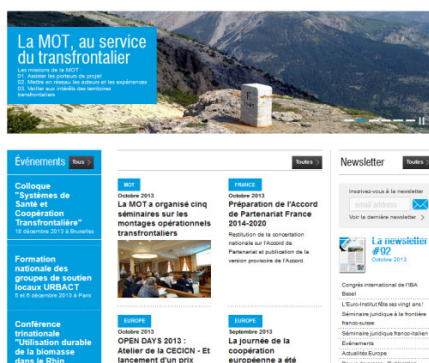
La MOT, au service du transfrontalier

Les missions de la MOT
01 Assister les porteurs de projet
02 Mettre en réseau les acteurs et les expériences
03 Veiller aux intérêts des territoires transfrontaliers

Événements Tous

Colloque "Systèmes de Santé et Coopération Transfrontalière"
19 décembre 2013 à Bruxelles

Formation nationale des groupes de soutien locaux URBACT
5 et 6 décembre 2013 à Paris

Conférence trinationale "Utilisation durable de la biomasse dans le Rhin

Toutes

MOT
Octobre 2013
La MOT a organisé cinq séminaires sur les montages opérationnels transfrontaliers

FRANCE
Octobre 2013
Préparation de l'Accord de Partenariat France 2014-2020
Restitution de la concertation nationale sur l'Accord de Partenariat et publication de la version provisoire de l'Accord.

EUROPE
Octobre 2013
OPEN DAYS 2013 : Atelier de la CECICN - Et lancement d'un prix

EUROPE
Septembre 2013
La journée de la coopération européenne a été

Newsletter Toutes

Inscrivez-vous à la newsletter
email address
Voir la dernière newsletter

La newsletter #02
Octobre 2013

Congrès international de l'IBA Basel
L'Euro-Institut fête ses vingt ans !
Séminaire juridique à la frontière franco-suisse
Séminaire juridique franco-italien
Evénements
Actualités Europe